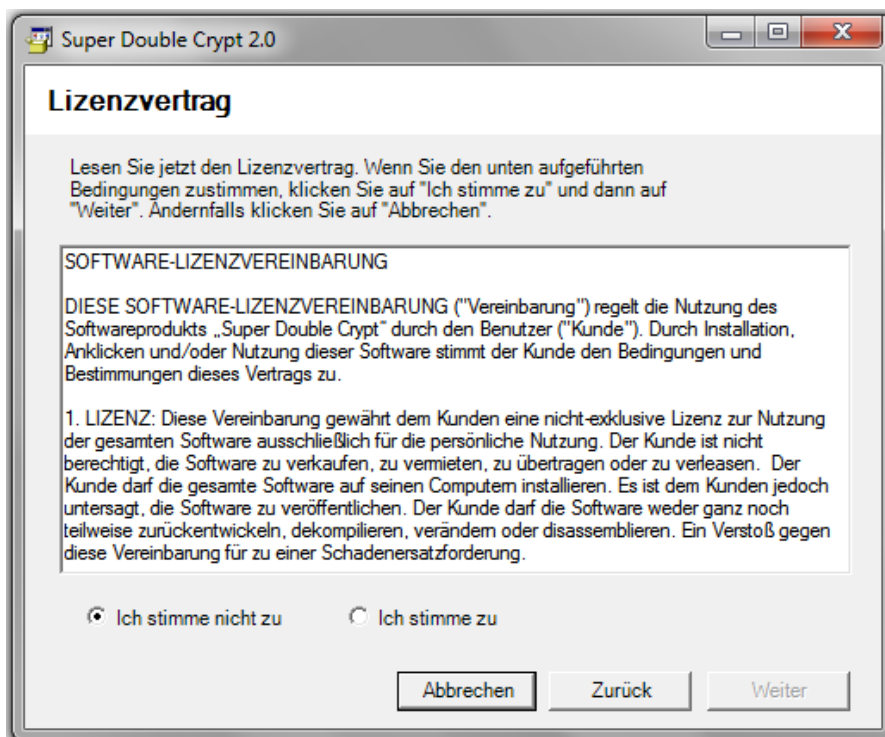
Super Double Crypt 2.0

Lizenzvertrag

Lesen Sie jetzt den Lizenzvertrag. Wenn Sie den unten aufgeführten Bedingungen zustimmen, klicken Sie auf "Ich stimme zu" und dann auf "Weiter". Andernfalls klicken Sie auf "Abbrechen".

SOFTWARE-LIZENZVEREINBARUNG

DIESE SOFTWARE-LIZENZVEREINBARUNG ("Vereinbarung") regelt die Nutzung des Softwareprodukts „Super Double Crypt" durch den Benutzer ("Kunde"). Durch Installation, Anklicken und/oder Nutzung dieser Software stimmt der Kunde den Bedingungen und Bestimmungen dieses Vertrags zu.

1. LIZENZ: Diese Vereinbarung gewährt dem Kunden eine nicht-exklusive Lizenz zur Nutzung der gesamten Software ausschließlich für die persönliche Nutzung. Der Kunde ist nicht berechtigt, die Software zu verkaufen, zu vermieten, zu übertragen oder zu verleasen. Der Kunde darf die gesamte Software auf seinen Computern installieren. Es ist dem Kunden jedoch untersagt, die Software zu veröffentlichen. Der Kunde darf die Software weder ganz noch teilweise zurückentwickeln, dekompilieren, verändern oder disassemblieren. Ein Verstoß gegen diese Vereinbarung für zu einer Schadenersatzforderung.

Ich stimme nicht zu
Ich stimme zu

Abbrechen
Zurück
Weiter